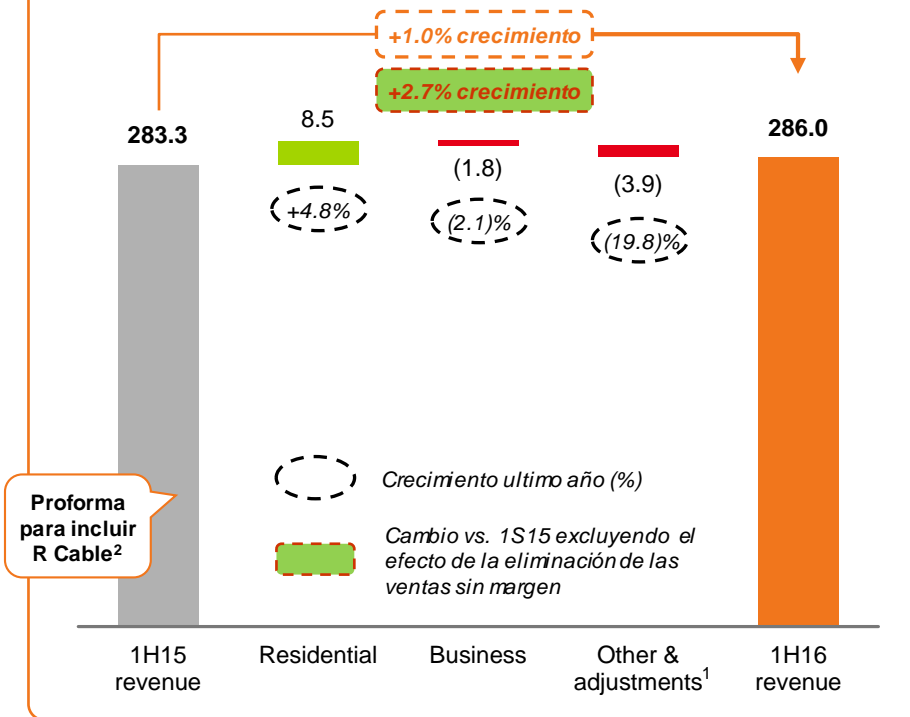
+1.0% crecimiento

+2.7% crecimiento

283.3

8.5

+4.8%

(1.8)

(2.1)%

(3.9)

(19.8)%

286.0

Crecimiento ultimo año (%)

Cambio vs. 1S15 excluyendo el efecto de la eliminación de las ventas sin margen

Proforma para incluir R Cable$^2$

1H15 revenue

Residential

Business

Other & adjustments$^1$

1H16 revenue